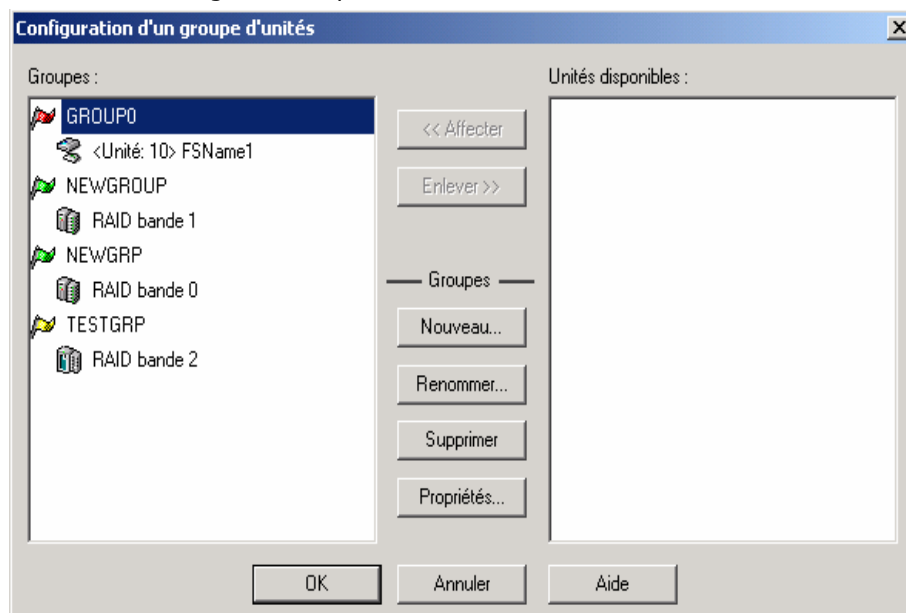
Configuration d'un groupe d'unités

Groupes :

GROUP0
<Unité: 10> FSName1
NEWGROUP
RAID bande 1
NEWGRP
RAID bande 0
TESTGRP
RAID bande 2

<< Affecter
Enlever >>

Groupes
Nouveau...
Renommer...
Supprimer
Propriétés...

Unités disponibles :

OK
Annuler
Aide